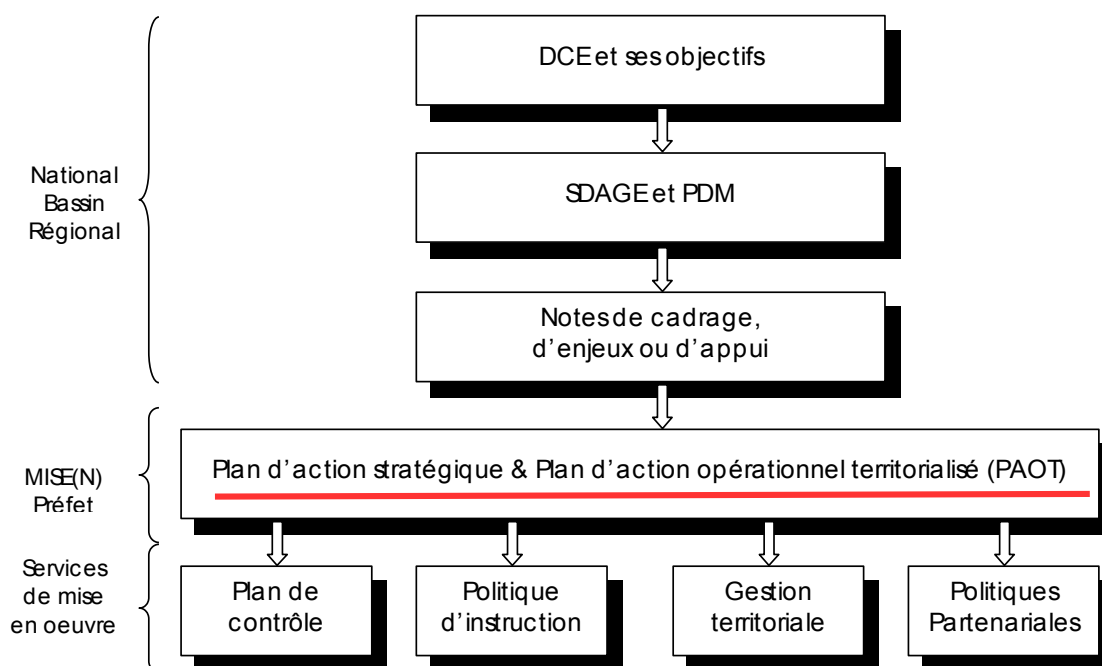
National
Bassin
Régional

DCE et ses objectifs

SDAGE et PDM

Notes de cadrage,
d'enjeux ou d'appui

MISE(N)
Préfet

Plan d'action stratégique & Plan d'action opérationnel territorialisé (PAOT)

Services
de mise
en oeuvre

Plan de
contrôle

Politique
d'instruction

Gestion
territoriale

Politiques
Partenariales